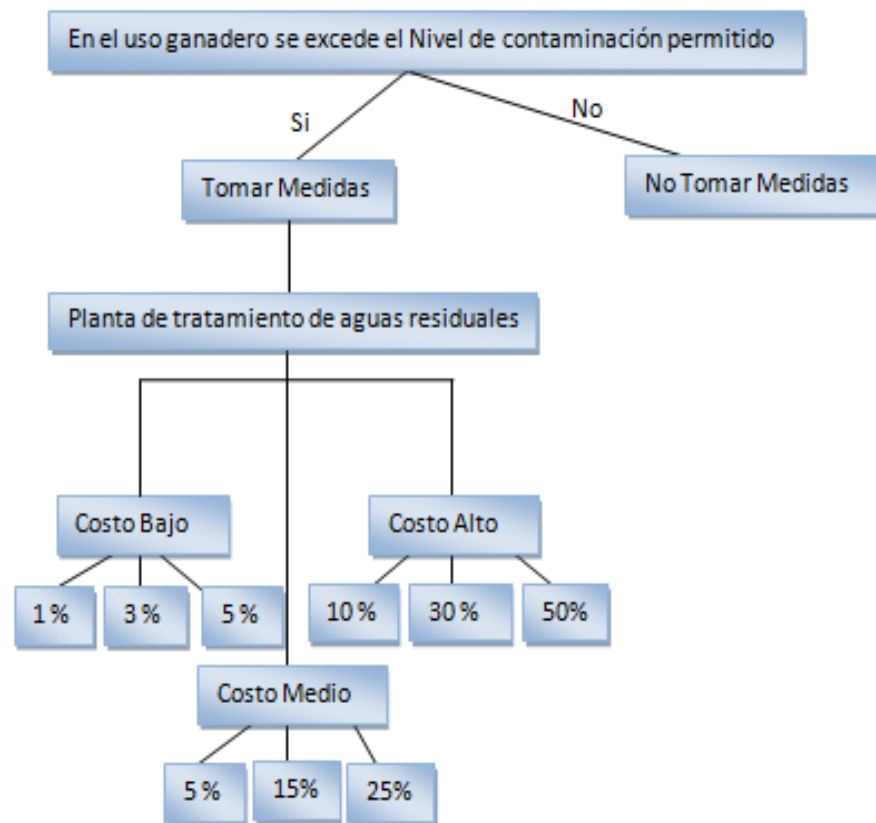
En el uso ganadero se excede el Nivel de contaminación permitido

Si

No

Tomar Medidas

No Tomar Medidas

Planta de tratamiento de aguas residuales

Costo Bajo

Costo Alto

1 %

3 %

5 %

10 %

30 %

50%

Costo Medio

5 %

15%

25%